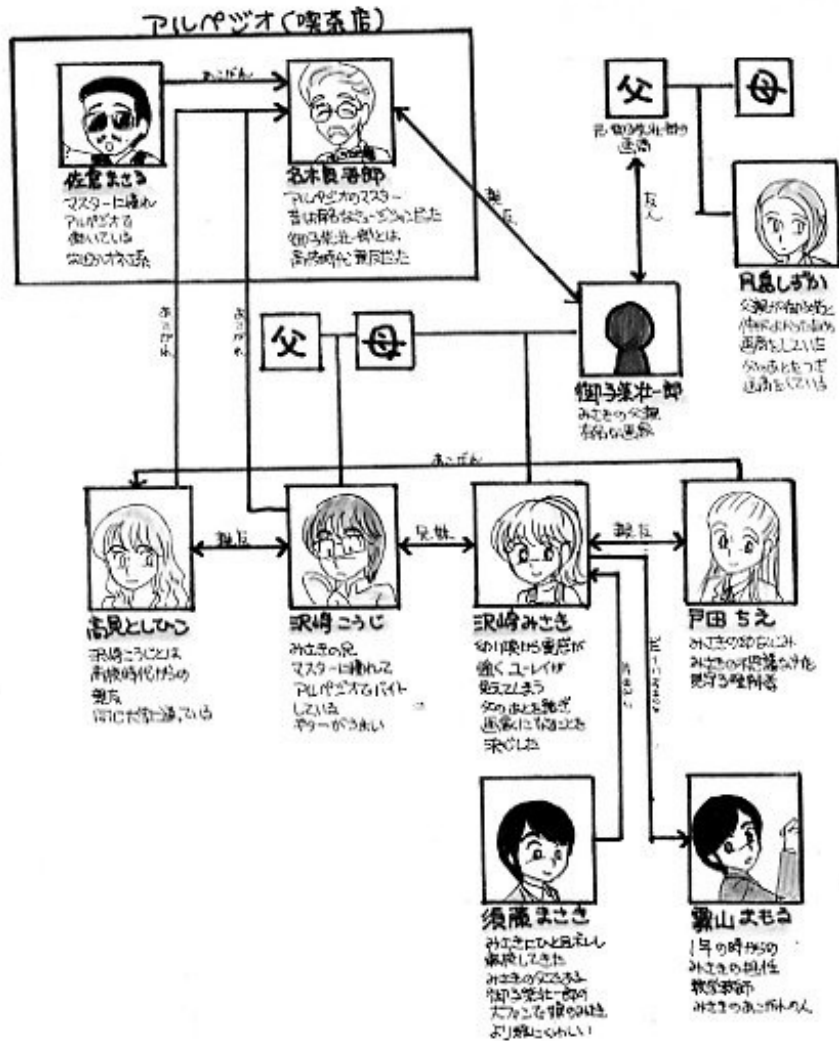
アルペジオ(喫茶店)

あこがれ

佐倉まさる
マスターに憧れ
アルペジオで
働いている
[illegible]

名木良平郎
アルペジオのマスター
昔は有名なミュージシャンだった
御子柴壮一郎とは
高校時代の親友だった

親友

父

母

元・御子柴壮一郎の
画商

友人

月島しずか
父親が御子柴壮一郎と
仲がよかったため
画商をしていた
父のあとをつぎ
画商をしている

あこがれ

あこがれ

父

母

御子柴壮一郎
みさきの父親
有名な画家

あこがれ

高見としひこ
沢崎こうじとは
高校時代からの
親友
同じ大学に通っている

親友

沢崎こうじ
みさきの兄
マスターに憧れて
アルペジオでバイト
している
ギターがうまい

兄妹

沢崎みさき
幼い頃から霊感が
強く ユーレイが
見えてしまう
父のあとを継ぎ
画家になることを
決心した

親友

戸田ちえ
みさきの幼なじみ
みさきの保護者みたいな
感じの性格

片思い

ピーターパン

須藤まさき
みさきにひとめぼれし
転校してきた
みさきの父である
御子柴壮一郎の
大ファンで顔はみさき
より絵にくわしい

霧山まもる
1年の時からの
みさきの担任
数学教師
みさきのあこがれの人